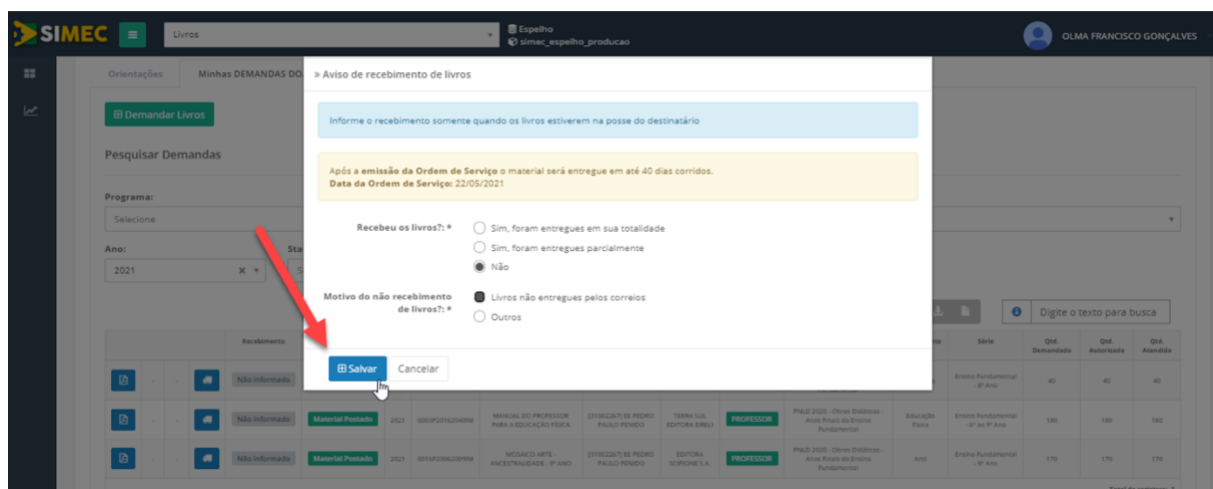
SIMEC

Livros

Espelho
simec_espelho_producao

OLMA FRANCISCO GONÇALVES

Orientações
Minhas DEMANDAS DO

Demandar Livros

Pesquisar Demandas

Programa:
Selecione

Ano:
2021

» Aviso de recebimento de livros

Informe o recebimento somente quando os livros estiverem na posse do destinatário

Após a **emissão da Ordem de Serviço** o material será entregue em até 40 dias corridos.
**Data da Ordem de Serviço:** 22/05/2021

Recebeu os livros?: *
Sim, foram entregues em sua totalidade
Sim, foram entregues parcialmente
Não

Motivo do não recebimento de livros?: *
Livros não entregues pelos correios
Outros

Salvar
Cancelar

Digite o texto para busca

| | | | Recebimento | | | | | | | | Série | Qtd. Demandada | Qtd. Autorizada | Qtd. Atendida |
|---|---|---|---|---|---|---|---|---|---|---|---|---|---|---|
| | - | | Não informado | | | | | | | | Ensino Fundamental - 8º Ano | 40 | 40 | 40 |
| | - | | Não informado | Material Postado | 2021 | | MANUAL DO PROFESSOR PARA A EDUCAÇÃO FÍSICA | EE PEDRO PAULO PENIDO | TERRA SUL EDITORA EIRELI | PROFESSOR | PNLD 2020 - Obras Didáticas - Anos Finais do Ensino Fundamental | Educação Física | Ensino Fundamental - 6º ao 9º Ano | 180 | 180 | 180 |
| | - | | Não informado | Material Postado | 2021 | | MOSAICO ARTE - ANCESTRALIDADE - 9º ANO | EE PEDRO PAULO PENIDO | EDITORA SCIPIONE S.A. | PROFESSOR | PNLD 2020 - Obras Didáticas - Anos Finais do Ensino Fundamental | Arte | Ensino Fundamental - 9º Ano | 170 | 170 | 170 |